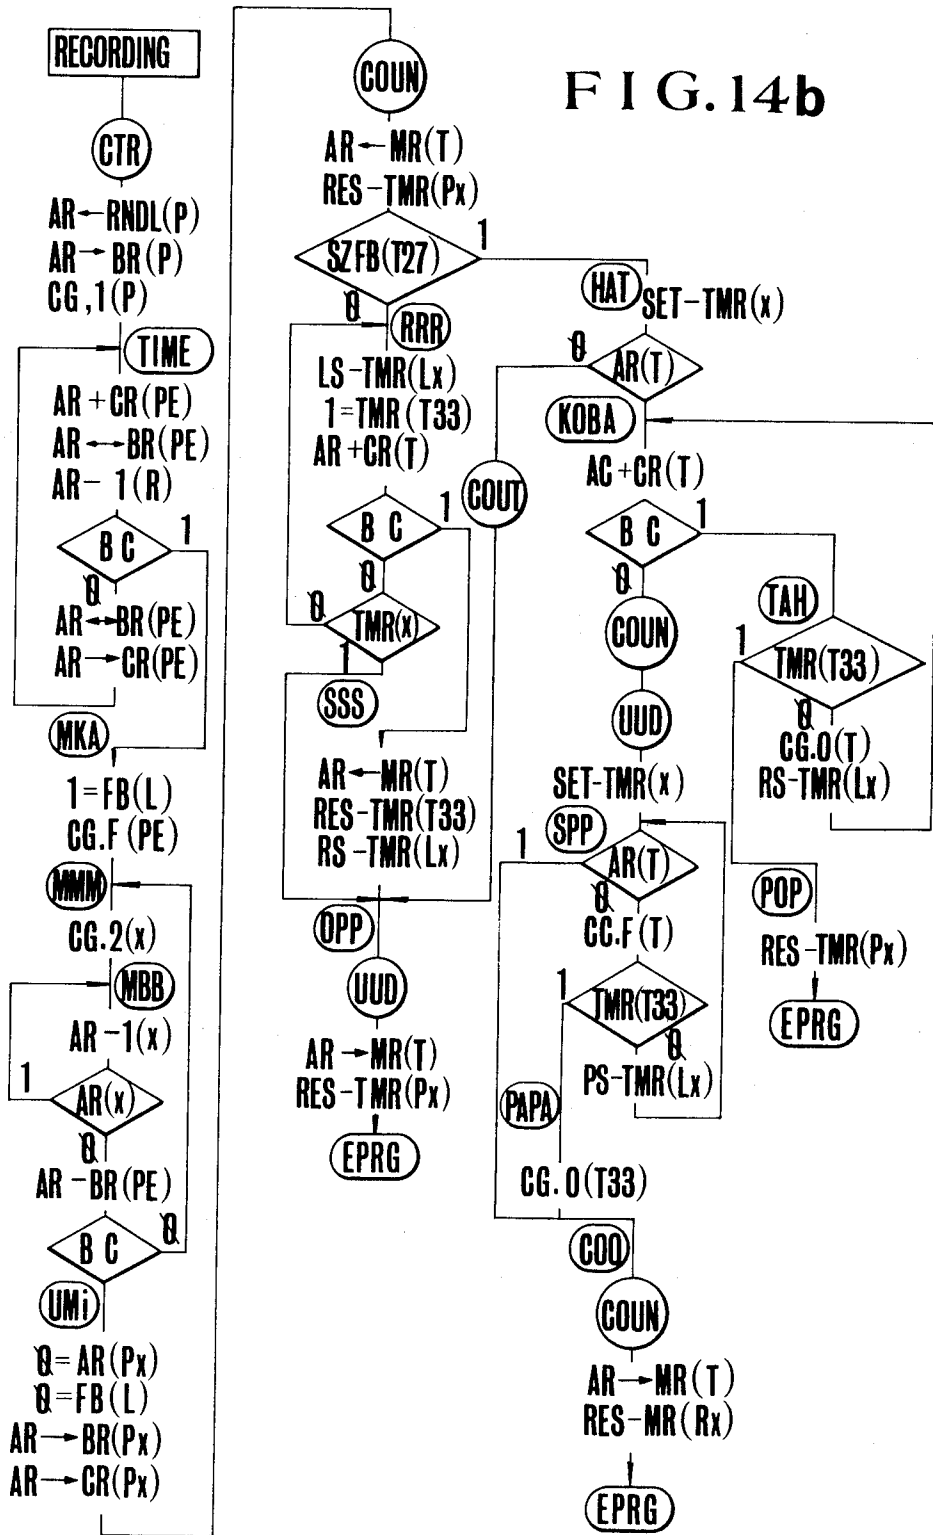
FIG.14b

RECORDING

CTR

AR←RNDL(P)
AR→BR(P)
CG,1(P)

TIME

AR+CR(PE)
AR↔BR(PE)
AR−1(R)

BC
1
0

AR↔BR(PE)
AR→CR(PE)

MKA

1=FB(L)
CG.F(PE)

MMM

CG.2(x)

MBB

AR−1(x)

1
AR(x)
0

AR−BR(PE)

BC
0

UMi

0=AR(Px)
0=FB(L)
AR→BR(Px)
AR→CR(Px)

COUN

AR←MR(T)
RES-TMR(Px)

SZFB(T27)
1
0

RRR

LS-TMR(Lx)
1=TMR(T33)
AR+CR(T)

BC
1
0

0
TMR(x)
1

SSS

AR←MR(T)
RES-TMR(T33)
RS-TMR(Lx)

OPP

UUD

AR→MR(T)
RES-TMR(Px)

EPRG

COUT

HAT
SET-TMR(x)

0
AR(T)

KOBA

AC+CR(T)

BC
1
0

COUN

UUD

SET-TMR(x)

SPP
1
AR(T)
0

CC.F(T)

1
TMR(T33)
0

PS-TMR(Lx)

PAPA

CG.0(T33)

COO

COUN

AR→MR(T)
RES-MR(Rx)

EPRG

TAH

1
TMR(T33)
0

CG.0(T)
RS-TMR(Lx)

POP

RES-TMR(Px)

EPRG